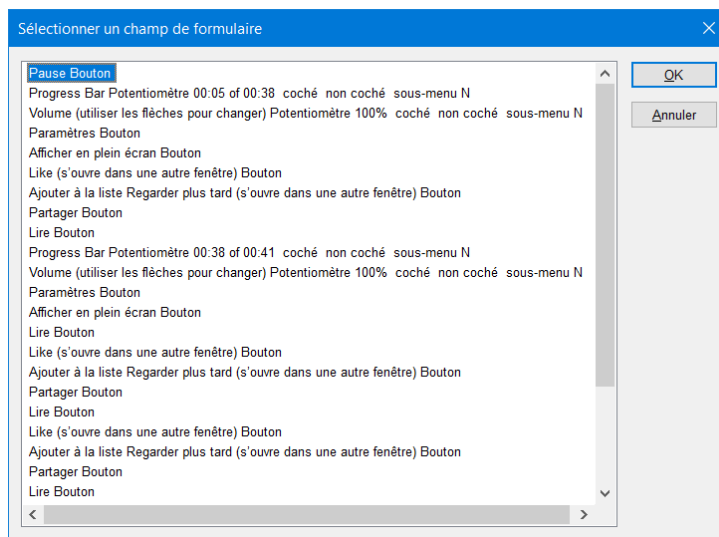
Sélectionner un champ de formulaire

Pause Bouton
Progress Bar Potentiomètre 00:05 of 00:38 coché non coché sous-menu N
Volume (utiliser les flèches pour changer) Potentiomètre 100% coché non coché sous-menu N
Paramètres Bouton
Afficher en plein écran Bouton
Like (s'ouvre dans une autre fenêtre) Bouton
Ajouter à la liste Regarder plus tard (s'ouvre dans une autre fenêtre) Bouton
Partager Bouton
Lire Bouton
Progress Bar Potentiomètre 00:38 of 00:41 coché non coché sous-menu N
Volume (utiliser les flèches pour changer) Potentiomètre 100% coché non coché sous-menu N
Paramètres Bouton
Afficher en plein écran Bouton
Lire Bouton
Like (s'ouvre dans une autre fenêtre) Bouton
Ajouter à la liste Regarder plus tard (s'ouvre dans une autre fenêtre) Bouton
Partager Bouton
Lire Bouton
Like (s'ouvre dans une autre fenêtre) Bouton
Ajouter à la liste Regarder plus tard (s'ouvre dans une autre fenêtre) Bouton
Partager Bouton
Lire Bouton

OK
Annuler